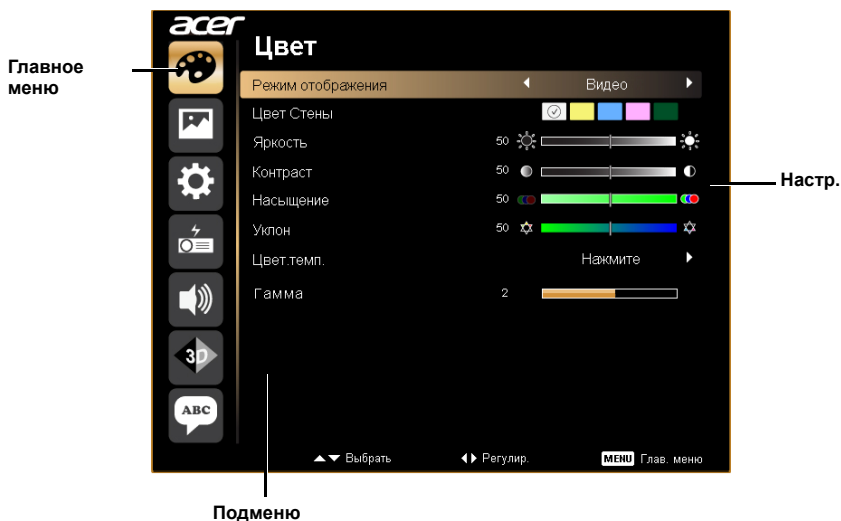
acer

Главное меню

Цвет

Режим отображения ◀ Видео ▶

Цвет Стены

Яркость 50

Контраст 50

Насыщение 50

Уклон 50

Цвет.темп. Нажмите ▶

Гамма 2

Настр.

3D

ABC

▲▼ Выбрать ◀▶ Регулир. MENU Глав. меню

Подменю